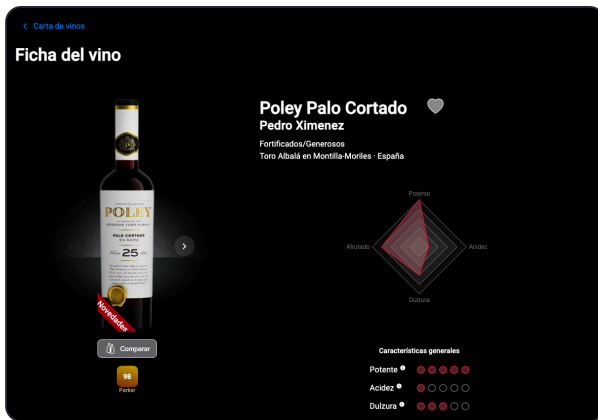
< Carta de vinos

Ficha del vino

POLEY
BODEGAS TORO ALBALÁ
PALO CORTADO
EN RAMA
25
Novedades

Comparar

98
Parker

Poley Palo Cortado
Pedro Ximenez

Fortificados/Generosos
Toro Albalá en Montilla-Moriles · España

Potente
Acidez
Dulzura
Afrutado

Características generales

Potente
Acidez
Dulzura